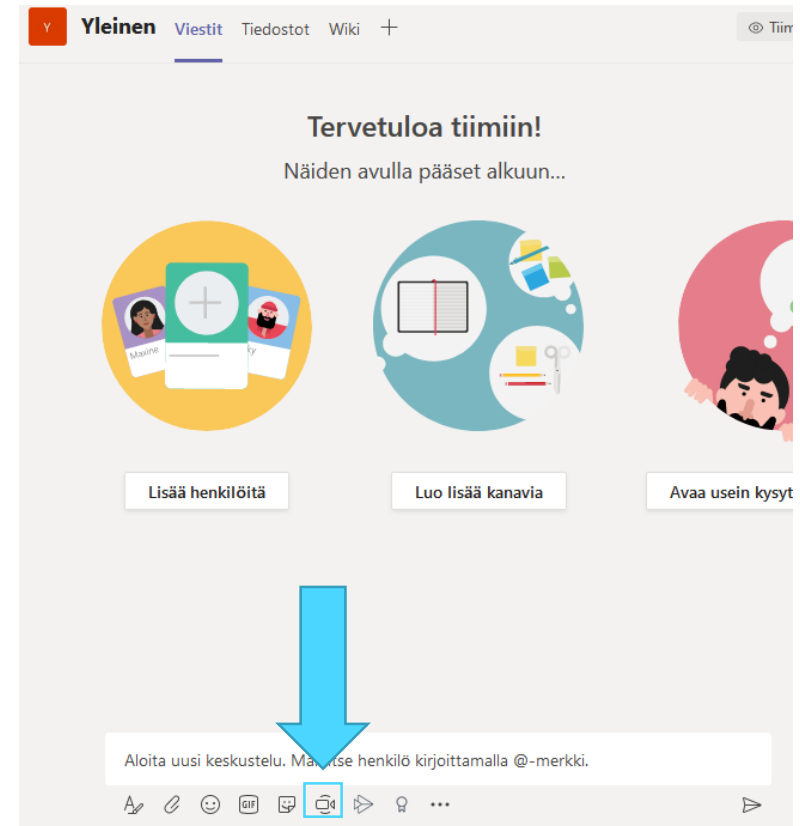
Y Yleinen Viestit Tiedostot Wiki +

Tiim

Tervetuloa tiimiin!

Näiden avulla pääset alkuun...

Maxine

ky

Lisää henkilöitä

Luo lisää kanavia

Avaa usein kysyt

Aloita uusi keskustelu. Ma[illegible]tse henkilö kirjoittamalla @-merkki.

GIF